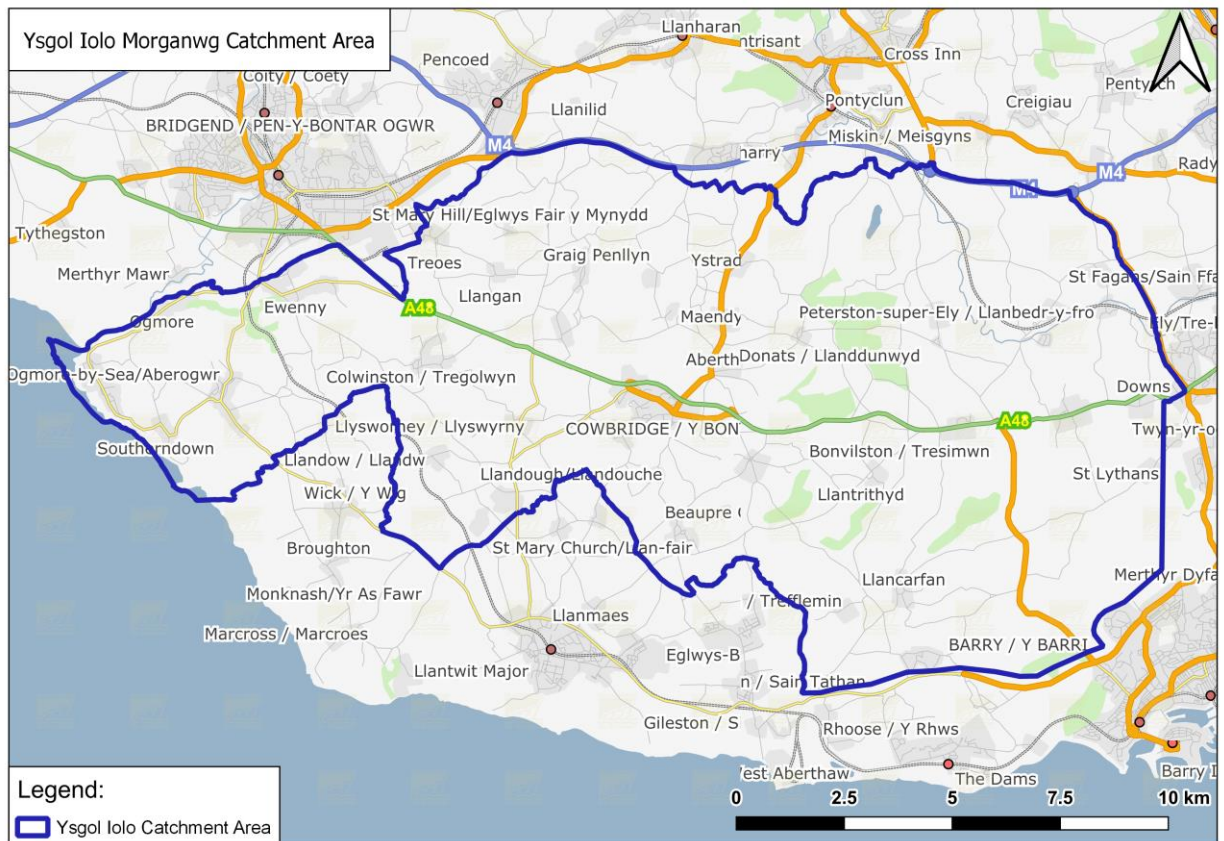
Ysgol Iolo Morganwg Catchment Area

Llanharan
ntrisant
Cross Inn
Pentyrch
Pencoed
Coity / Coety
Pontyclun
Creigiau
BRIDGEND / PEN-Y-BONTAR OGWR
Llanilid
M4
harry
Miskin / Meisgyns
M4
M4
Rady
St Mary Hill/Eglwys Fair y Mynydd
Tythegston
Graig Penllyn
Ystrad
Treoes
Merthyr Mawr
St Fagans/Sain Ffa
Llangan
A48
Ewenny
Maendy
Peterston-super-Ely / Llanbedr-y-fro
Ogmore
Ely/Tre-
Aberth
Donats / Llanddunwyd
Ogmore-by-Sea/Aberogwr
Colwinston / Tregolwyn
Downs
A48
Llysworney / Llyswyrny
COWBRIDGE / Y BON
Twyn-yr-o
Southerndown
Bonvilston / Tresimwn
Llandow / Llandw
Llandough/Llandouche
St Lythans
Wick / Y Wig
Llantrithyd
Beaupre
Broughton
St Mary Church/Llan-fair
Llancarfan
Merthyr Dyfa
Monknash/Yr As Fawr
/ Trefflemin
Llanmaes
Marcross / Marcroes
BARRY / Y BARRI
Eglwys-B
Llantwit Major
n / Sain Tathan
Gileston / S
Rhoose / Y Rhws
West Aberthaw
The Dams
Barry I

Legend:
Ysgol Iolo Catchment Area

0 2.5 5 7.5 10 km